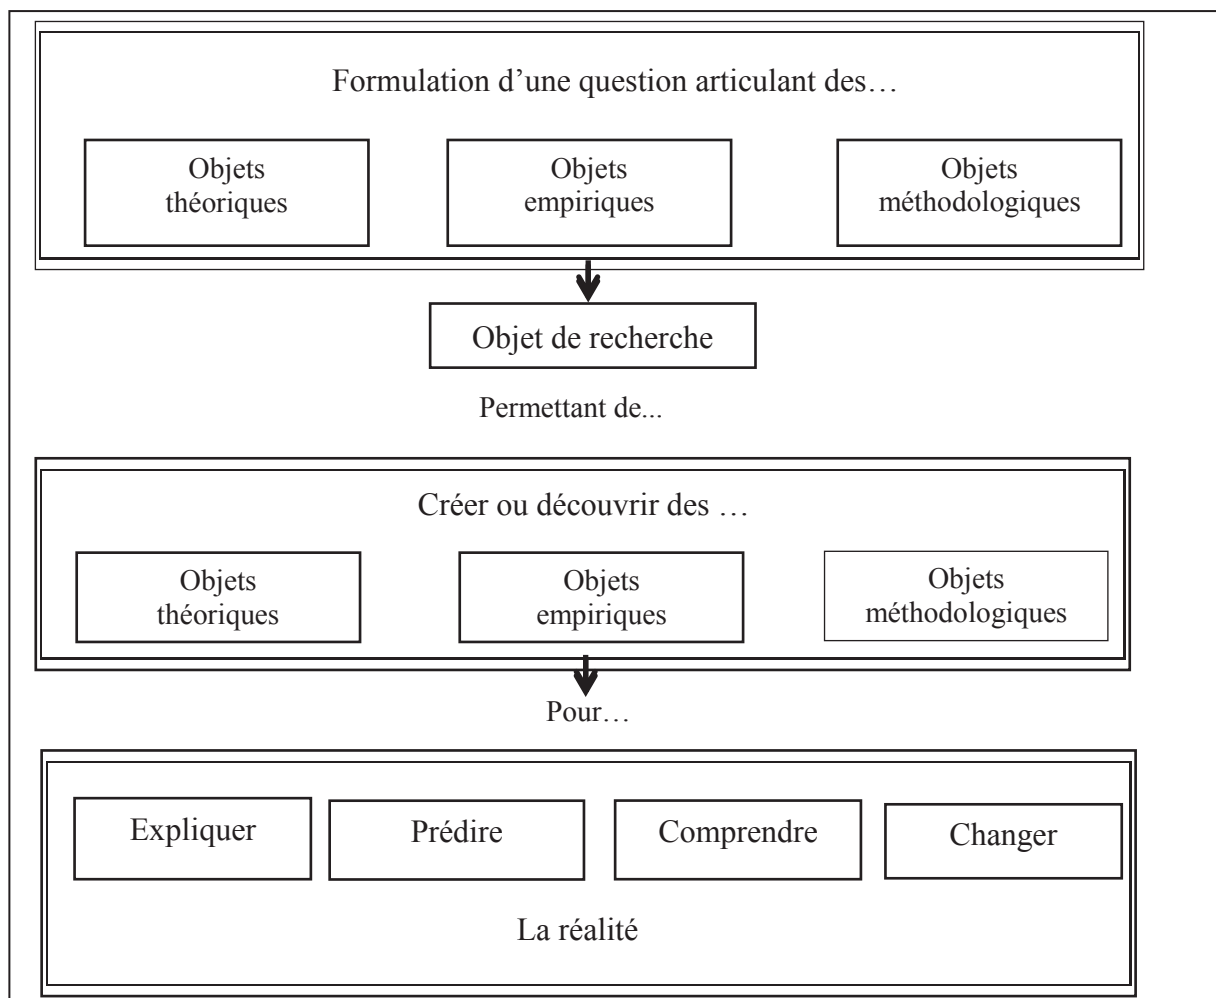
Formulation d’une question articulant des…

Objets théoriques

Objets empiriques

Objets méthodologiques

Objet de recherche

Permettant de...

Créer ou découvrir des …

Objets théoriques

Objets empiriques

Objets méthodologiques

Pour…

Expliquer

Prédire

Comprendre

Changer

La réalité